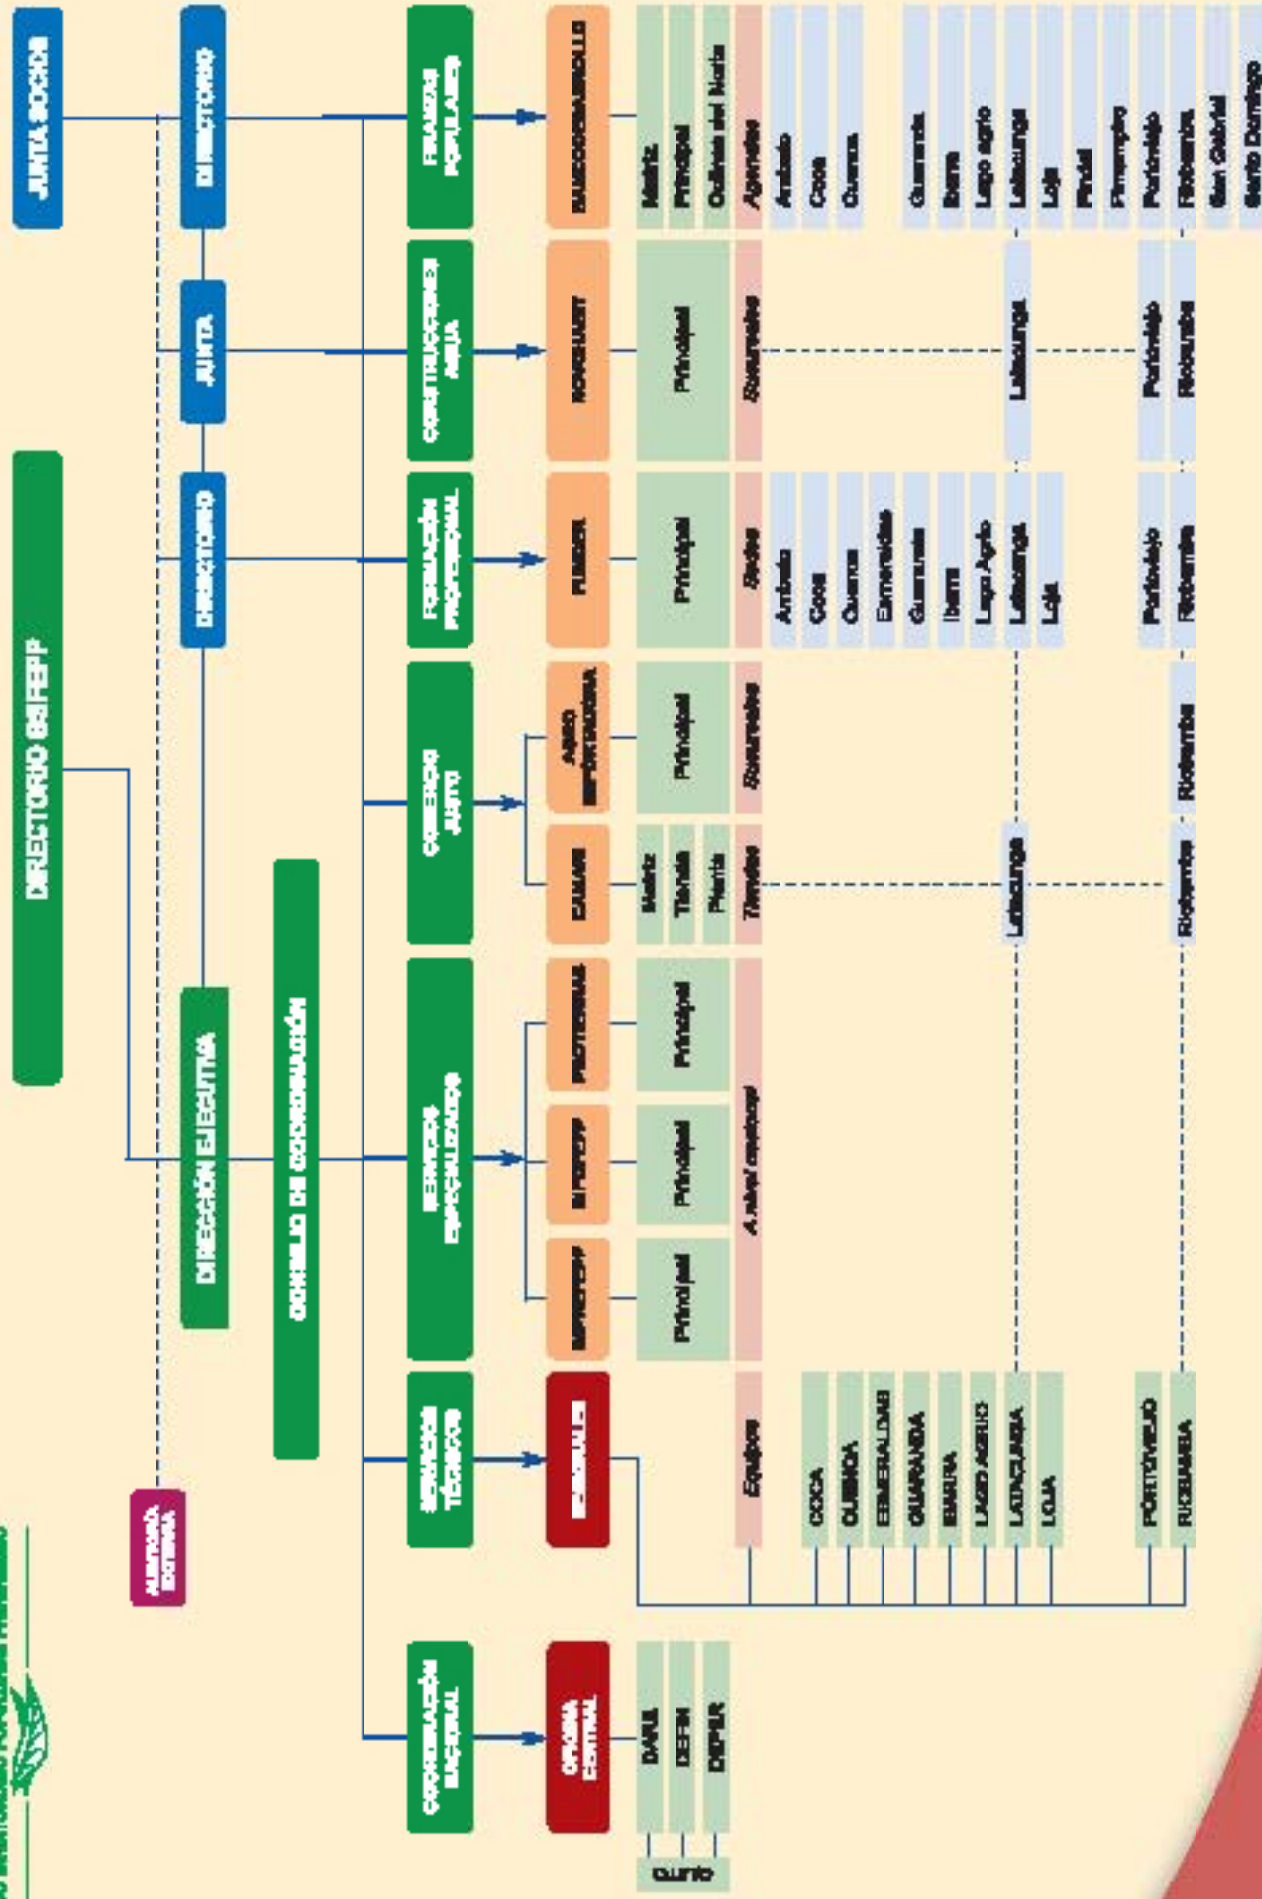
JUNTA SOCIOS

DIRECTORIO

JUNTA

DIRECTORIO

DIRECTORIO GSFEPP

DIRECCIÓN EJECUTIVA

CONSEJO DE COORDINACIÓN

AUDITORÍA EXTERNA

FINANZAS POPULARES

BANCODESARROLLO

Matriz
Principal
Oficinas del Norte
Agencias
Ambato
Coca
Cuenca
Guaranda
Ibarra
Lago Agrio
Latacunga
Loja
Pindal
Pimampiro
Portoviejo
Riobamba
San Gabriel
Santo Domingo

CONSTRUCCIÓN Y AGUA

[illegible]

Principal
Sucursales
Latacunga
Portoviejo
Riobamba

FORMACIÓN PROFESIONAL

FUNDER

Principal
Sedes
Ambato
Coca
Cuenca
Esmeraldas
Guaranda
Ibarra
Lago Agrio
Latacunga
Loja
Portoviejo
Riobamba

COMERCIO JUSTO

CAMARI

Matriz
Tienda
Planta
Tiendas
Latacunga
Riobamba

APOYO EMPRESARIAL

Principal
Sucursales
Riobamba

SERVICIOS ESPECIALIZADOS

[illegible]
Principal

SI FEPP
Principal

PROTIERRAS
Principal

A nivel nacional

SERVICIOS TÉCNICOS

REGIONALES

Equipos
COCA
CUENCA
ESMERALDAS
GUARANDA
IBARRA
LAGO AGRIO
LATACUNGA
LOJA
PORTOVIEJO
RIOBAMBA

COORDINACIÓN NACIONAL

OFICINA CENTRAL

DAUL
DEFIN
DEPER

Quito